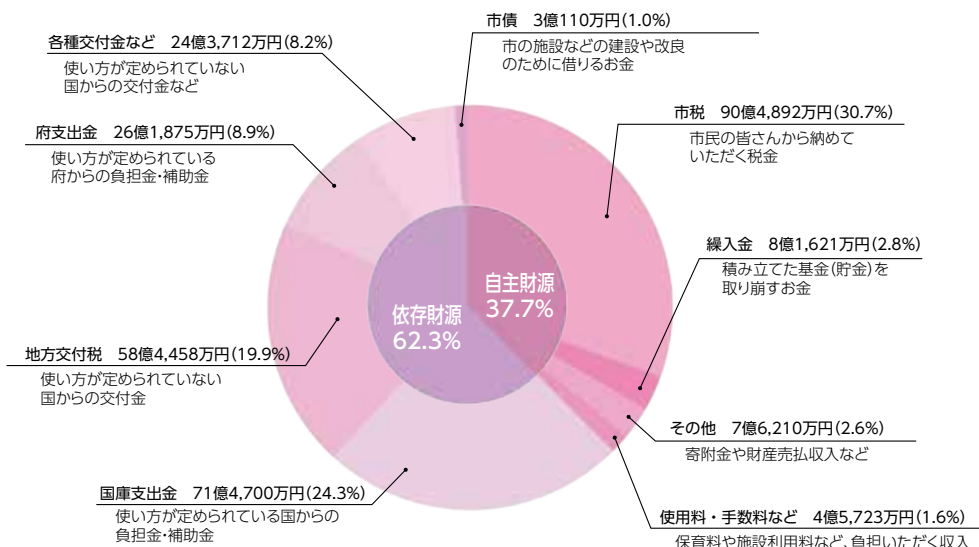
市債　3億110万円(1.0%)
市の施設などの建設や改良のために借りるお金

各種交付金など　24億3,712万円(8.2%)
使い方が定められていない国からの交付金など

市税　90億4,892万円(30.7%)
市民の皆さんから納めていただく税金

府支出金　26億1,875万円(8.9%)
使い方が定められている府からの負担金・補助金

繰入金　8億1,621万円(2.8%)
積み立てた基金(貯金)を取り崩すお金

自主財源
37.7%

依存財源
62.3%

地方交付税　58億4,458万円(19.9%)
使い方が定められていない国からの交付金

その他　7億6,210万円(2.6%)
寄附金や財産売払収入など

国庫支出金　71億4,700万円(24.3%)
使い方が定められている国からの負担金・補助金

使用料・手数料など　4億5,723万円(1.6%)
保育料や施設利用料など、負担いただく収入